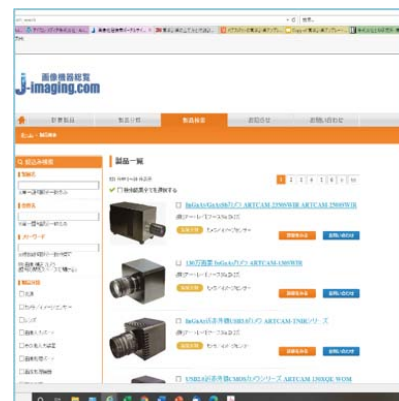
画像機器総覧
j-imaging.com

新着製品
製品一覧
お問い合わせ

製品一覧

1 2 3 4 5 6

InGaAs/GaAsカメラ ARTCAM-2350WIR ARTCAM-2500WIR

130万画素 InGaAsカメラ ARTCAM-130SWIR

InGaAs近赤外線カメラ ARTCAM-150Rシリーズ

USB3.0高感度CMOSカメラシリーズ ARTCAM-130XQE-WOM

絞込み検索